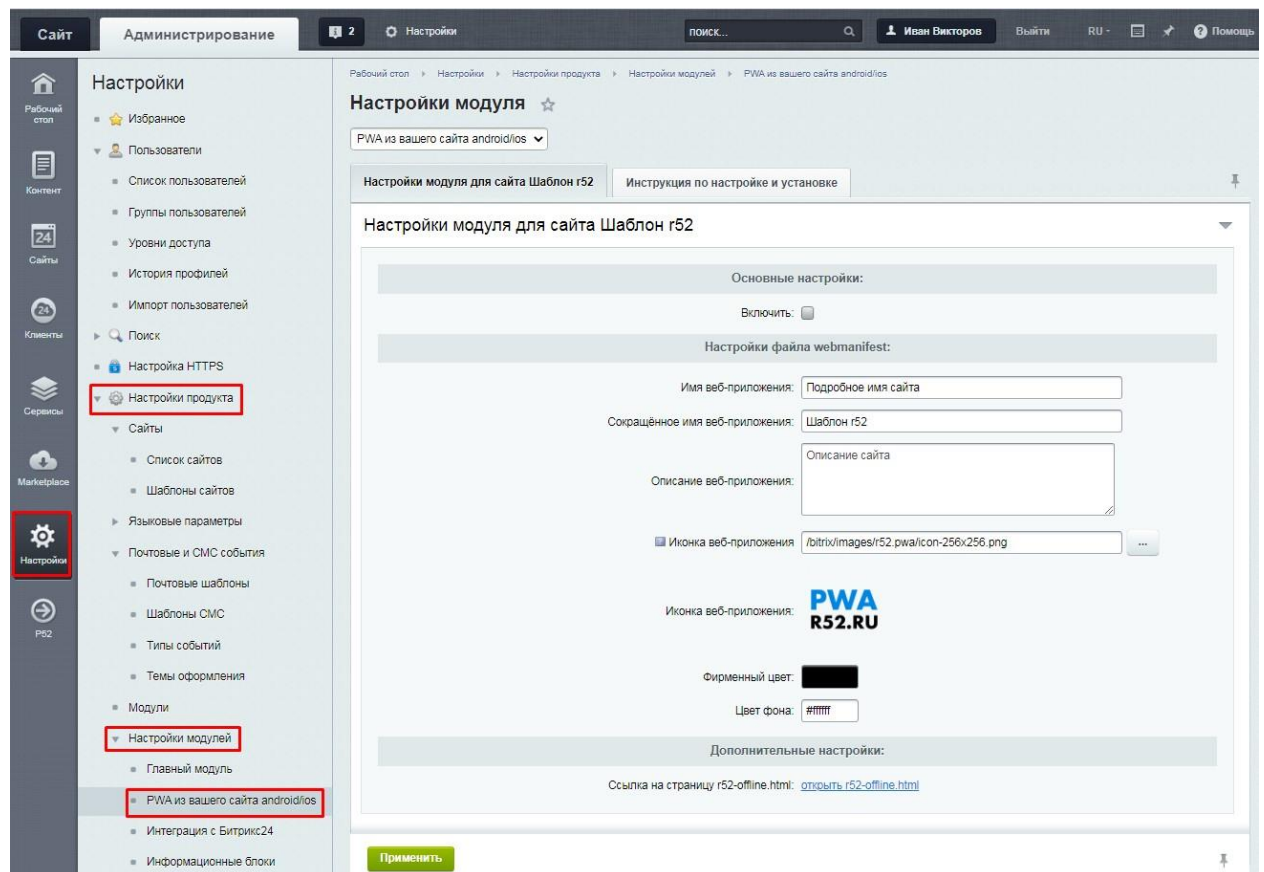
Сайт Администрирование 2 Настройки поиск... Иван Викторов Выйти RU Помощь

Рабочий стол
Контент
24 Сайты
Клиенты
Сервисы
Marketplace
Настройки
Р52

Настройки
Избранное
Пользователи
Список пользователей
Группы пользователей
Уровни доступа
История профилей
Импорт пользователей
Поиск
Настройка HTTPS
Настройки продукта
Сайты
Список сайтов
Шаблоны сайтов
Языковые параметры
Почтовые и СМС события
Почтовые шаблоны
Шаблоны СМС
Типы событий
Темы оформления
Модули
Настройки модулей
Главный модуль
PWA из вашего сайта android/ios
Интеграция с Битрикс24
Информационные блоки

Рабочий стол › Настройки › Настройки продукта › Настройки модулей › PWA из вашего сайта android/ios

Настройки модуля

PWA из вашего сайта android/ios

Настройки модуля для сайта Шаблон r52 | Инструкция по настройке и установке

Настройки модуля для сайта Шаблон r52

Основные настройки:
Включить:
Настройки файла webmanifest:
Имя веб-приложения: Подробное имя сайта
Сокращённое имя веб-приложения: Шаблон r52
Описание веб-приложения: Описание сайта
Иконка веб-приложения /bitrix/images/r52.pwa/icon-256x256.png ...
Иконка веб-приложения: PWA R52.RU
Фирменный цвет:
Цвет фона: #ffffff
Дополнительные настройки:
Ссылка на страницу r52-offline.html: открыть r52-offline.html

Применить